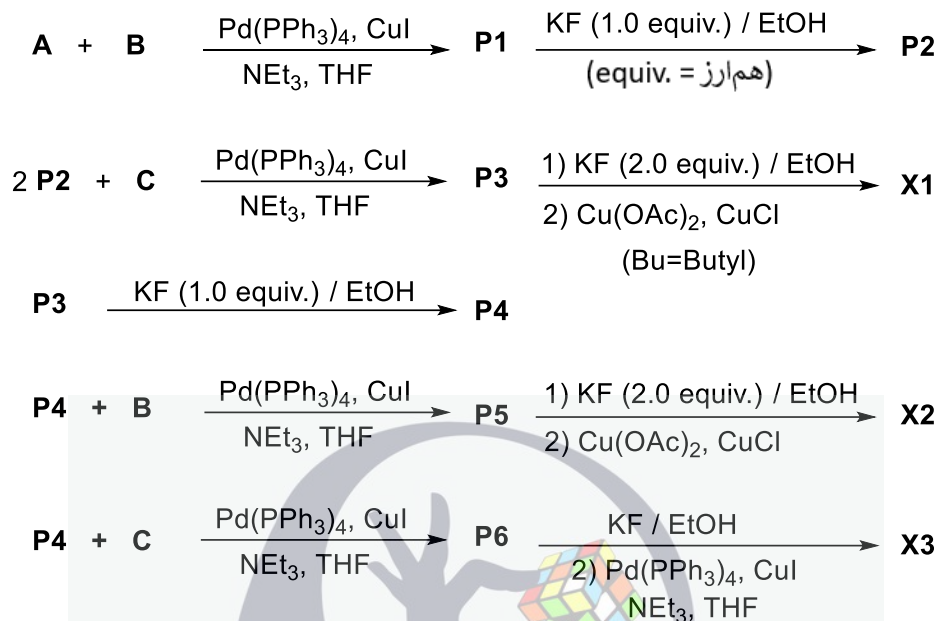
A + B $\xrightarrow[\text{NEt}_3\text{, THF}]{\text{Pd(PPh}_3\text{)}_4\text{, CuI}}$ P1 $\xrightarrow[\text{(equiv. = هم‌ارز)}]{\text{KF (1.0 equiv.) / EtOH}}$ P2

2 P2 + C $\xrightarrow[\text{NEt}_3\text{, THF}]{\text{Pd(PPh}_3\text{)}_4\text{, CuI}}$ P3 $\xrightarrow[\text{2) Cu(OAc)}_2\text{, CuCl}]{\text{1) KF (2.0 equiv.) / EtOH}}$ X1

(Bu=Butyl)

P3 $\xrightarrow{\text{KF (1.0 equiv.) / EtOH}}$ P4

P4 + B $\xrightarrow[\text{NEt}_3\text{, THF}]{\text{Pd(PPh}_3\text{)}_4\text{, CuI}}$ P5 $\xrightarrow[\text{2) Cu(OAc)}_2\text{, CuCl}]{\text{1) KF (2.0 equiv.) / EtOH}}$ X2

P4 + C $\xrightarrow[\text{NEt}_3\text{, THF}]{\text{Pd(PPh}_3\text{)}_4\text{, CuI}}$ P6 $\xrightarrow[\text{2) Pd(PPh}_3\text{)}_4\text{, CuI NEt}_3\text{, THF}]{\text{KF / EtOH}}$ X3